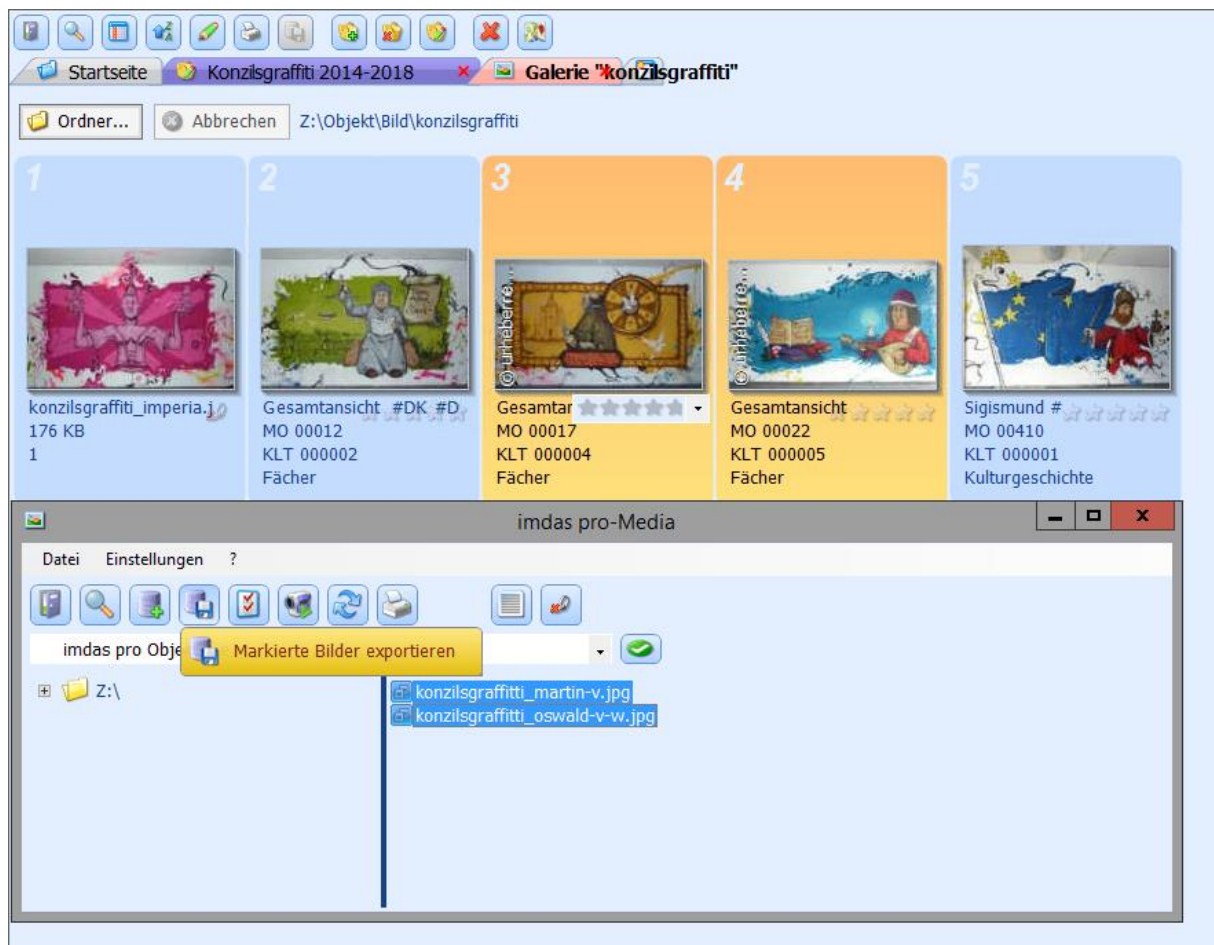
Startseite
Konzilsgraffiti 2014-2018
Galerie "konzilsgraffiti"

Ordner...
Abbrechen
Z:\Objekt\Bild\konzilsgraffiti

1
konzilsgraffiti_imperia.j
176 KB
1

2
Gesamtansicht #DK #D
MO 00012
KLT 000002
Fächer

3
© Urheberre...
Gesamtar
MO 00017
KLT 000004
Fächer

4
© Urheberre...
Gesamtansicht
MO 00022
KLT 000005
Fächer

5
Sigismund #
MO 00410
KLT 000001
Kulturgeschichte

imdas pro-Media

Datei
Einstellungen
?

imdas pro Obje
Markierte Bilder exportieren

Z:\
konzilsgraffitti_martin-v.jpg
konzilsgraffitti_oswald-v-w.jpg